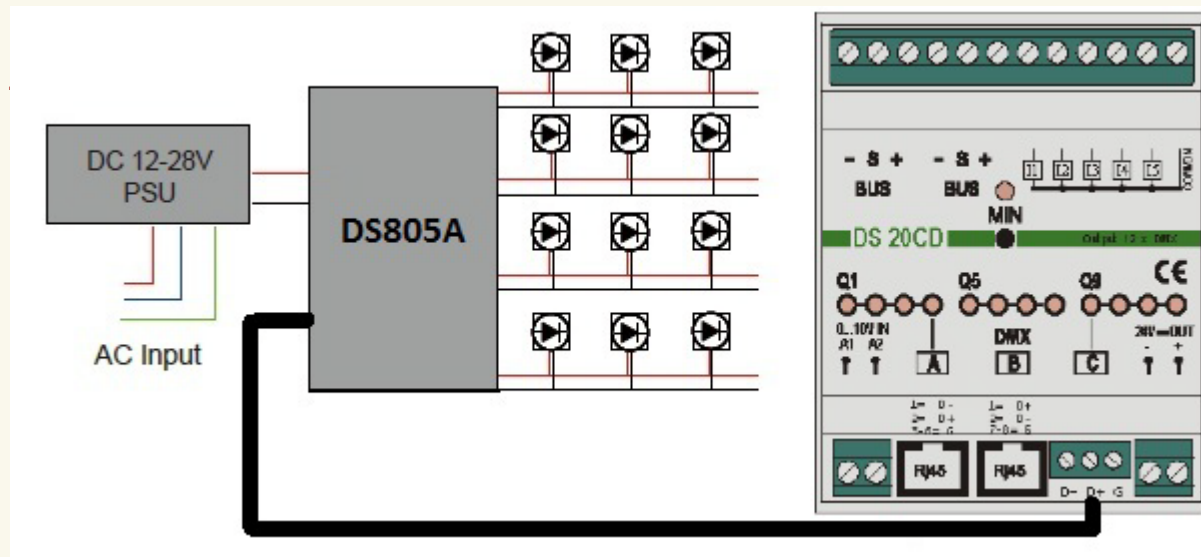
DC 12-28V PSU

AC Input

DS805A

- S +
BUS

- S +
BUS

I1 I2 I3 I4 I5

MIN

DS 20CD

Output 12 x DMX

Q1

Q5

Q9

CE

0...10V IN
A1 A2

DMX

24V OUT
- +

A

B

C

1= D-
2= D+
3-8= G

1= D+
2= D+
7-8= G

RJ45

RJ45

D- D+ G